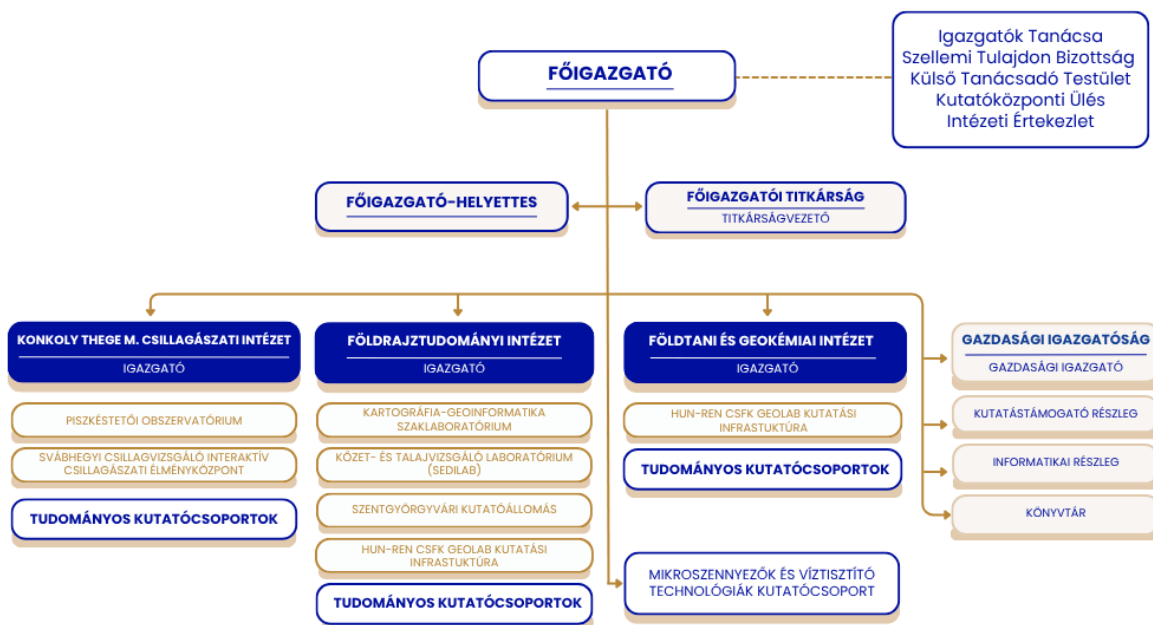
FŐIGAZGATÓ

Igazgatók Tanácsa
Szellemi Tulajdon Bizottság
Külső Tanácsadó Testület
Kutatóközponti Ülés
Intézeti Értekezlet

FŐIGAZGATÓ-HELYETTES

FŐIGAZGATÓI TITKÁRSÁG
TITKÁRSÁGVEZETŐ

KONKOLY THEGE M. CSILLAGÁSZATI INTÉZET
IGAZGATÓ

PISZKÉSTETŐI OBSZERVATÓRIUM

SVÁBHEGYI CSILLAGVIZSGÁLÓ INTERAKTÍV CSILLAGÁSZATI ÉLMÉNYKÖZPONT

TUDOMÁNYOS KUTATÓCSOPORTOK

FÖLDRAJZTUDOMÁNYI INTÉZET
IGAZGATÓ

KARTOGRÁFIA-GEOINFORMATIKA SZAKLABORATÓRIUM

KŐZET- ÉS TALAJVIZSGÁLÓ LABORATÓRIUM (SEDILAB)

SZENTGYÖRGYVÁRI KUTATÓÁLLOMÁS

HUN-REN CSFK GEOLAB KUTATÁSI INFRASTUKTÚRA

TUDOMÁNYOS KUTATÓCSOPORTOK

FÖLDTANI ÉS GEOKÉMIAI INTÉZET
IGAZGATÓ

HUN-REN CSFK GEOLAB KUTATÁSI INFRASTUKTÚRA

TUDOMÁNYOS KUTATÓCSOPORTOK

MIKROSZENNYEZŐK ÉS VÍZTISZTÍTÓ TECHNOLÓGIÁK KUTATÓCSOPORT

GAZDASÁGI IGAZGATÓSÁG
GAZDASÁGI IGAZGATÓ

KUTATÁSTÁMOGATÓ RÉSZLEG

INFORMATIKAI RÉSZLEG

KÖNYVTÁR